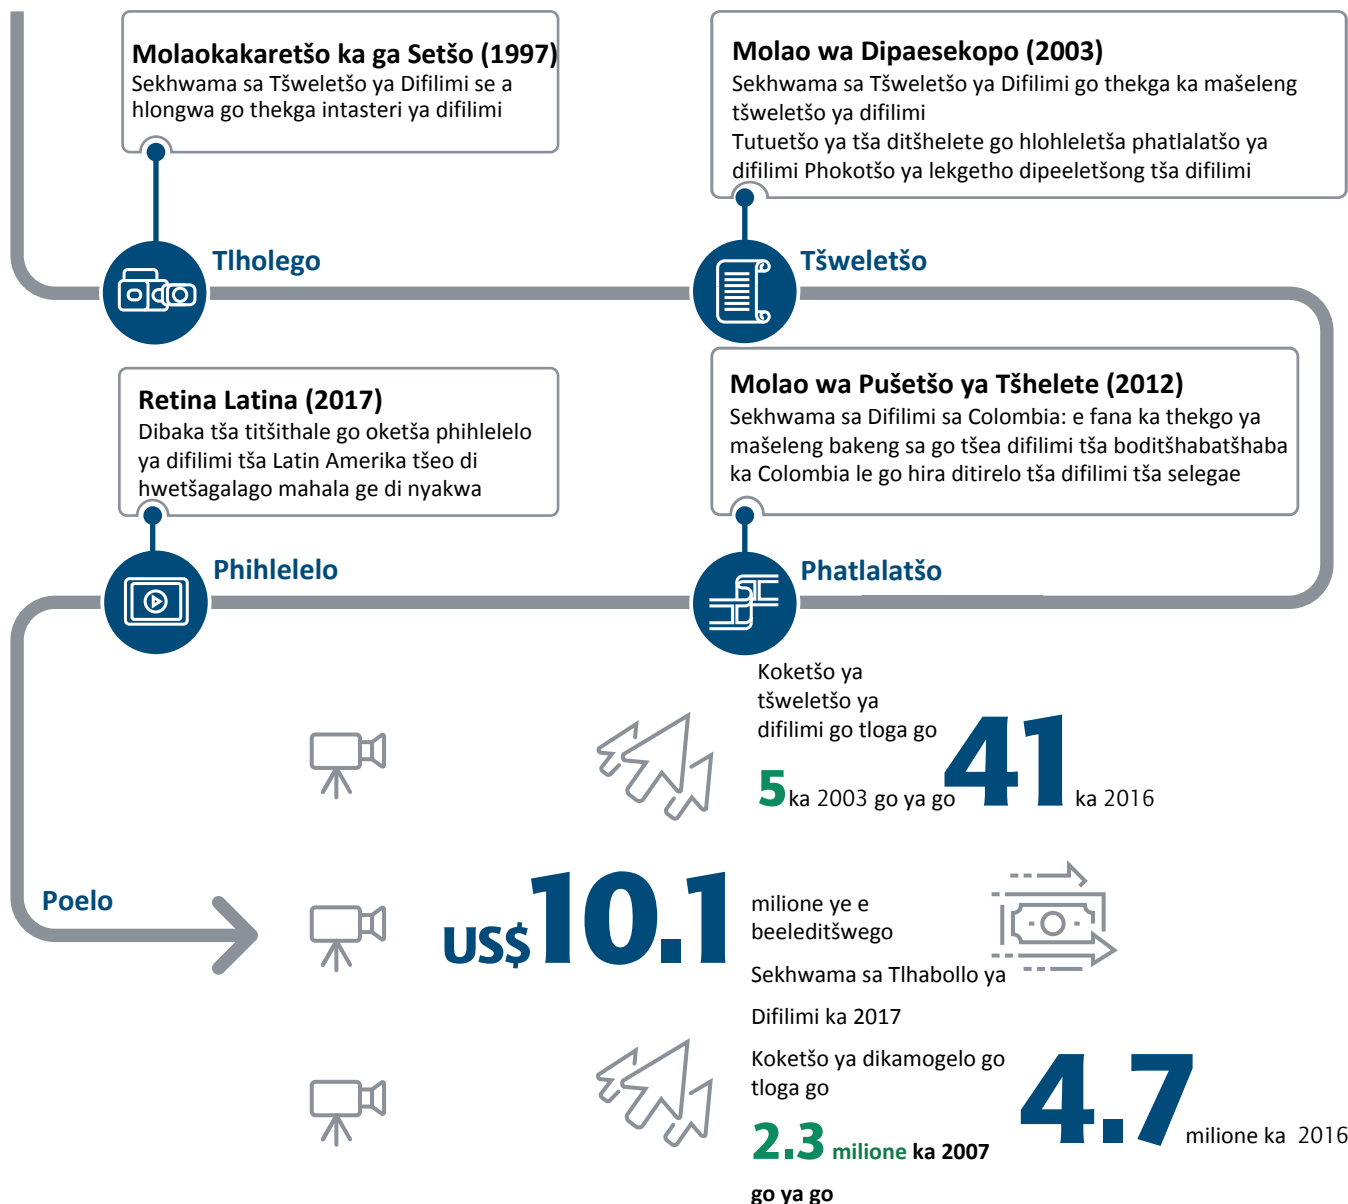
Molaokakaretšo ka ga Setšo (1997)
Sekhwama sa Tšweletšo ya Difilimi se a hlongwa go thekga intasteri ya difilimi

Molao wa Dipaesekopo (2003)
Sekhwama sa Tšweletšo ya Difilimi go thekga ka mašeleng tšweletšo ya difilimi
Tutuetšo ya tša ditšhelete go hlohleletša phatlalatšo ya difilimi Phokotšo ya lekgetho dipeeletšong tša difilimi

Tlholego

Tšweletšo

Retina Latina (2017)
Dibaka tša titšithale go oketša phihlelelo ya difilimi tša Latin Amerika tšeo di hwetšagalago mahala ge di nyakwa

Molao wa Pušetšo ya Tšhelete (2012)
Sekhwama sa Difilimi sa Colombia: e fana ka thekgo ya mašeleng bakeng sa go tšea difilimi tša boditšhabatšhaba ka Colombia le go hira ditirelo tša difilimi tša selegae

Phihlelelo

Phatlalatšo

Koketšo ya tšweletšo ya difilimi go tloga go 5 ka 2003 go ya go 41 ka 2016

Poelo

US$10.1 milione ye e beeleditšwego Sekhwama sa Tlhabollo ya Difilimi ka 2017

Koketšo ya dikamogelo go tloga go 2.3 milione ka 2007 go ya go 4.7 milione ka 2016